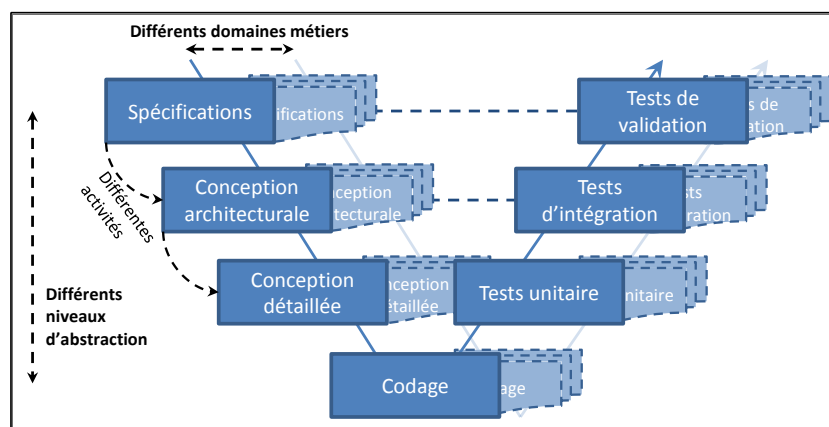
Différents domaines métiers

Spécifications

ificátions

Tests de validation

ts de ation

Conception architecturale

ception tecturale

Tests d'intégration

sts ration

Différentes activités

Conception détaillée

nception étaillée

Tests unitaire

nitaire

Différents niveaux d'abstraction

Codage

age